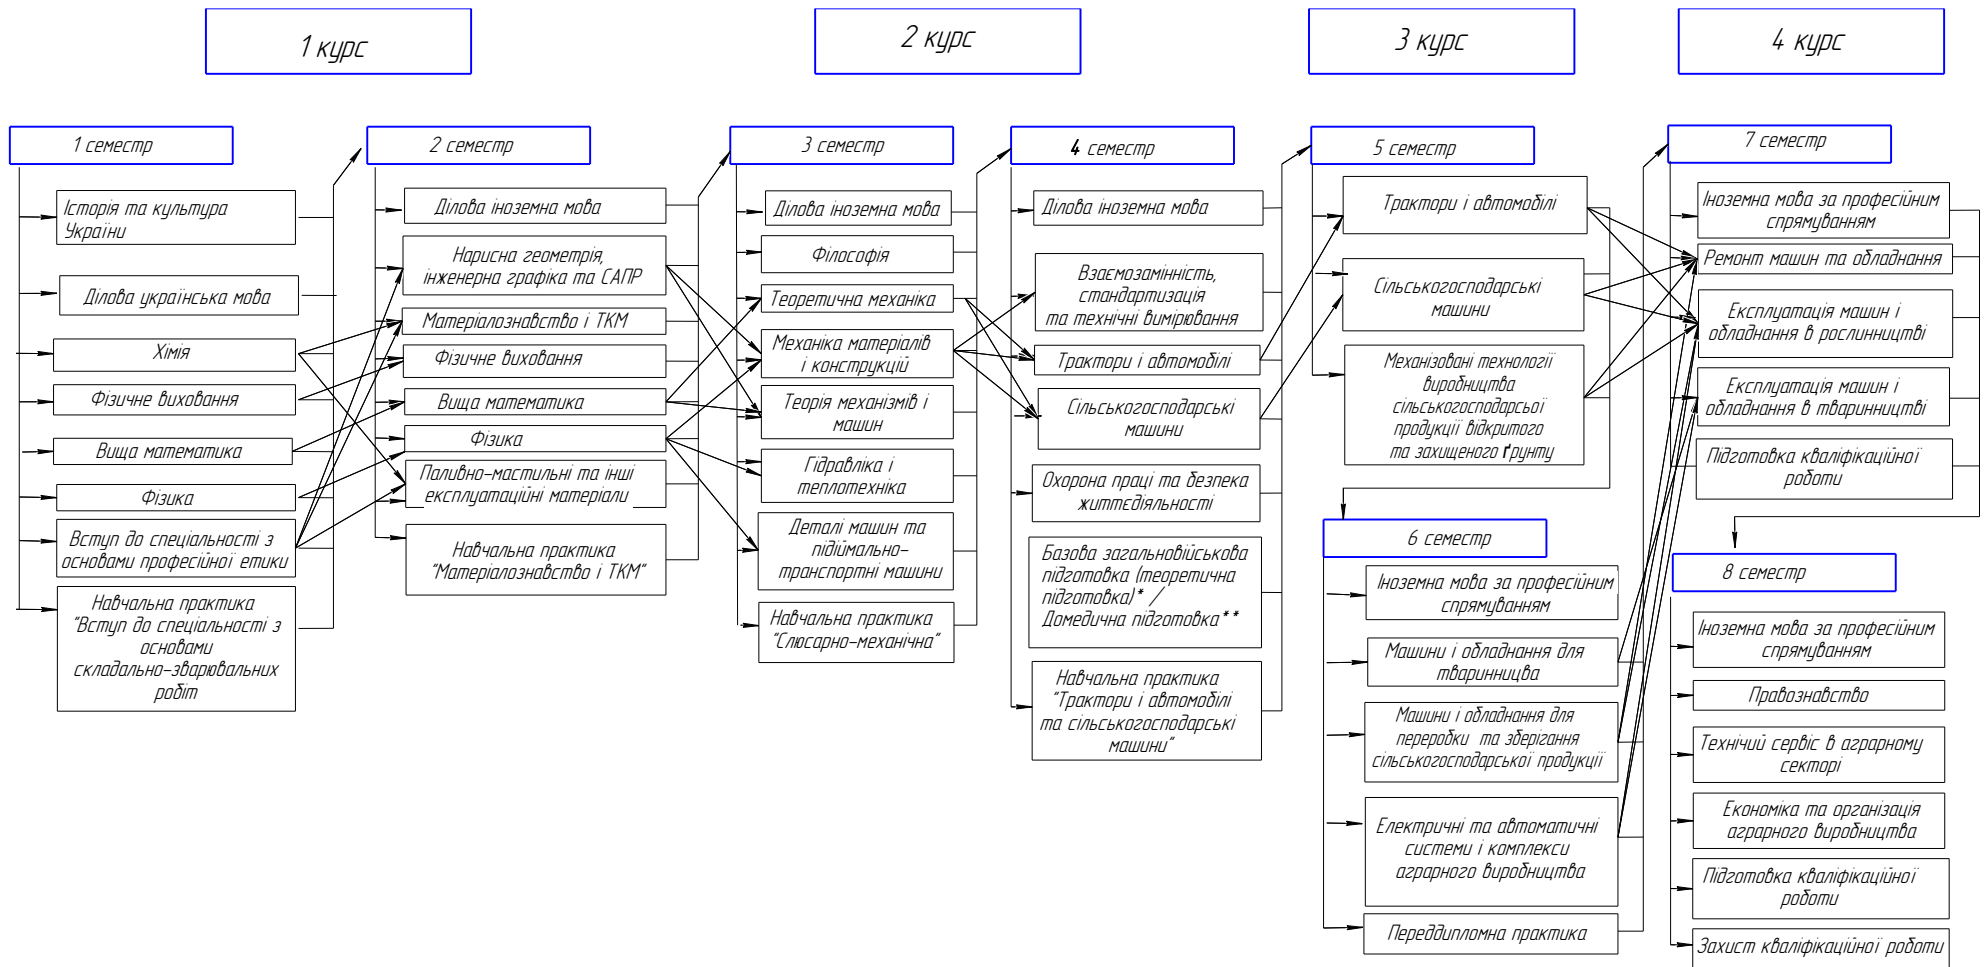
1 курс

2 курс

3 курс

4 курс

1 семестр

Історія та культура України

Ділова українська мова

Хімія

Фізичне виховання

Вища математика

Фізика

Вступ до спеціальності з основами професійної етики

Навчальна практика "Вступ до спеціальності з основами складально-зварювальних робіт

2 семестр

Ділова іноземна мова

Нарисна геометрія, інженерна графіка та САПР

Матеріалознавство і ТКМ

Фізичне виховання

Вища математика

Фізика

Паливно-мастильні та інші експлуатаційні матеріали

Навчальна практика "Матеріалознавство і ТКМ"

3 семестр

Ділова іноземна мова

Філософія

Теоретична механіка

Механіка матеріалів і конструкцій

Теорія механізмів і машин

Гідравліка і теплотехніка

Деталі машин та підіймально-транспортні машини

Навчальна практика "Слюсарно-механічна"

4 семестр

Ділова іноземна мова

Взаємозамінність, стандартизація та технічні вимірювання

Трактори і автомобілі

Сільськогосподарські машини

Охорона праці та безпека життєдіяльності

Базова загальновійськова підготовка (теоретична підготовка)* / Домедична підготовка**

Навчальна практика "Трактори і автомобілі та сільськогосподарські машини"

5 семестр

Трактори і автомобілі

Сільськогосподарські машини

Механізовані технології виробництва сільськогосподарської продукції відкритого та захищеного ґрунту

6 семестр

Іноземна мова за професійним спрямуванням

Машини і обладнання для тваринництва

Машини і обладнання для переробки та зберігання сільськогосподарської продукції

Електричні та автоматичні системи і комплекси аграрного виробництва

Переддипломна практика

7 семестр

Іноземна мова за професійним спрямуванням

Ремонт машин та обладнання

Експлуатація машин і обладнання в рослинництві

Експлуатація машин і обладнання в тваринництві

Підготовка кваліфікаційної роботи

8 семестр

Іноземна мова за професійним спрямуванням

Правознавство

Технічний сервіс в аграрному секторі

Економіка та організація аграрного виробництва

Підготовка кваліфікаційної роботи

Захист кваліфікаційної роботи